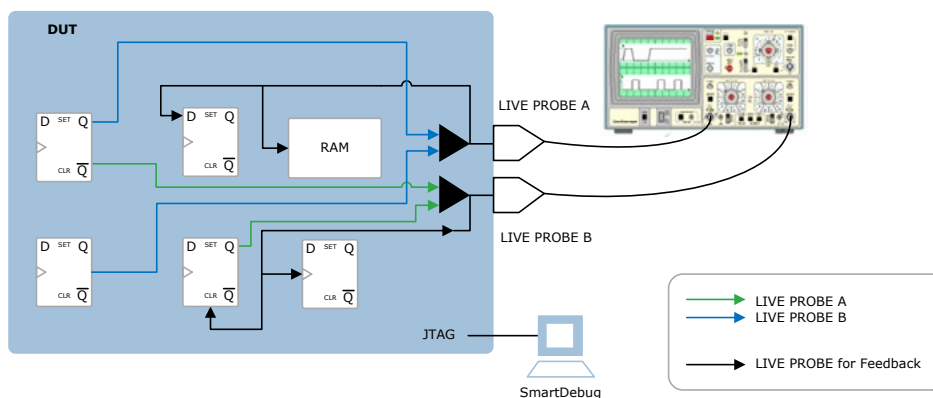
DUT

D SET Q
CLR $\overline{Q}$

D SET Q
CLR $\overline{Q}$

RAM

D SET Q
CLR $\overline{Q}$

D SET Q
CLR $\overline{Q}$

D SET Q
CLR $\overline{Q}$

LIVE PROBE A

LIVE PROBE B

JTAG

SmartDebug

LIVE PROBE A
LIVE PROBE B

LIVE PROBE for Feedback